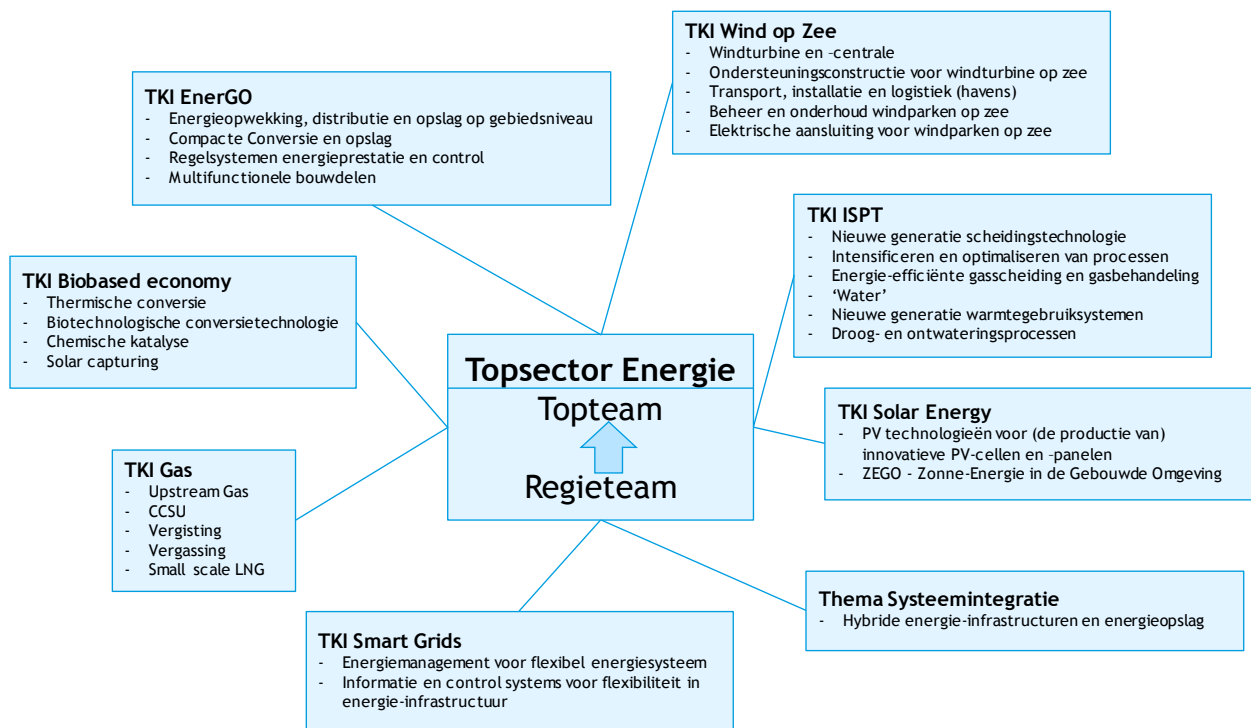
TKI Wind op Zee
- Windturbine en -centrale
- Ondersteuningsconstructie voor windturbine op zee
- Transport, installatie en logistiek (havens)
- Beheer en onderhoud windparken op zee
- Elektrische aansluiting voor windparken op zee

TKI EnerGO
- Energieopwekking, distributie en opslag op gebiedsniveau
- Compacte Conversie en opslag
- Regelsystemen energieprestatie en control
- Multifunctionele bouwdelen

TKI ISPT
- Nieuwe generatie scheidingstechnologie
- Intensificeren en optimaliseren van processen
- Energie-efficiënte gasscheiding en gasbehandeling
- 'Water'
- Nieuwe generatie warmtegebruiksystemen
- Droog- en ontwateringsprocessen

TKI Biobased economy
- Thermische conversie
- Biotechnologische conversietechnologie
- Chemische katalyse
- Solar capturing

Topsector Energie
Topteam
Regieteam

TKI Solar Energy
- PV technologieën voor (de productie van) innovatieve PV-cellen en -panelen
- ZEGO - Zonne-Energie in de Gebouwde Omgeving

TKI Gas
- Upstream Gas
- CCSU
- Vergisting
- Vergassing
- Small scale LNG

Thema Systeemintegratie
- Hybride energie-infrastructuren en energieopslag

TKI Smart Grids
- Energiemanagement voor flexibel energiesysteem
- Informatie en control systems voor flexibiliteit in energie-infrastructuur